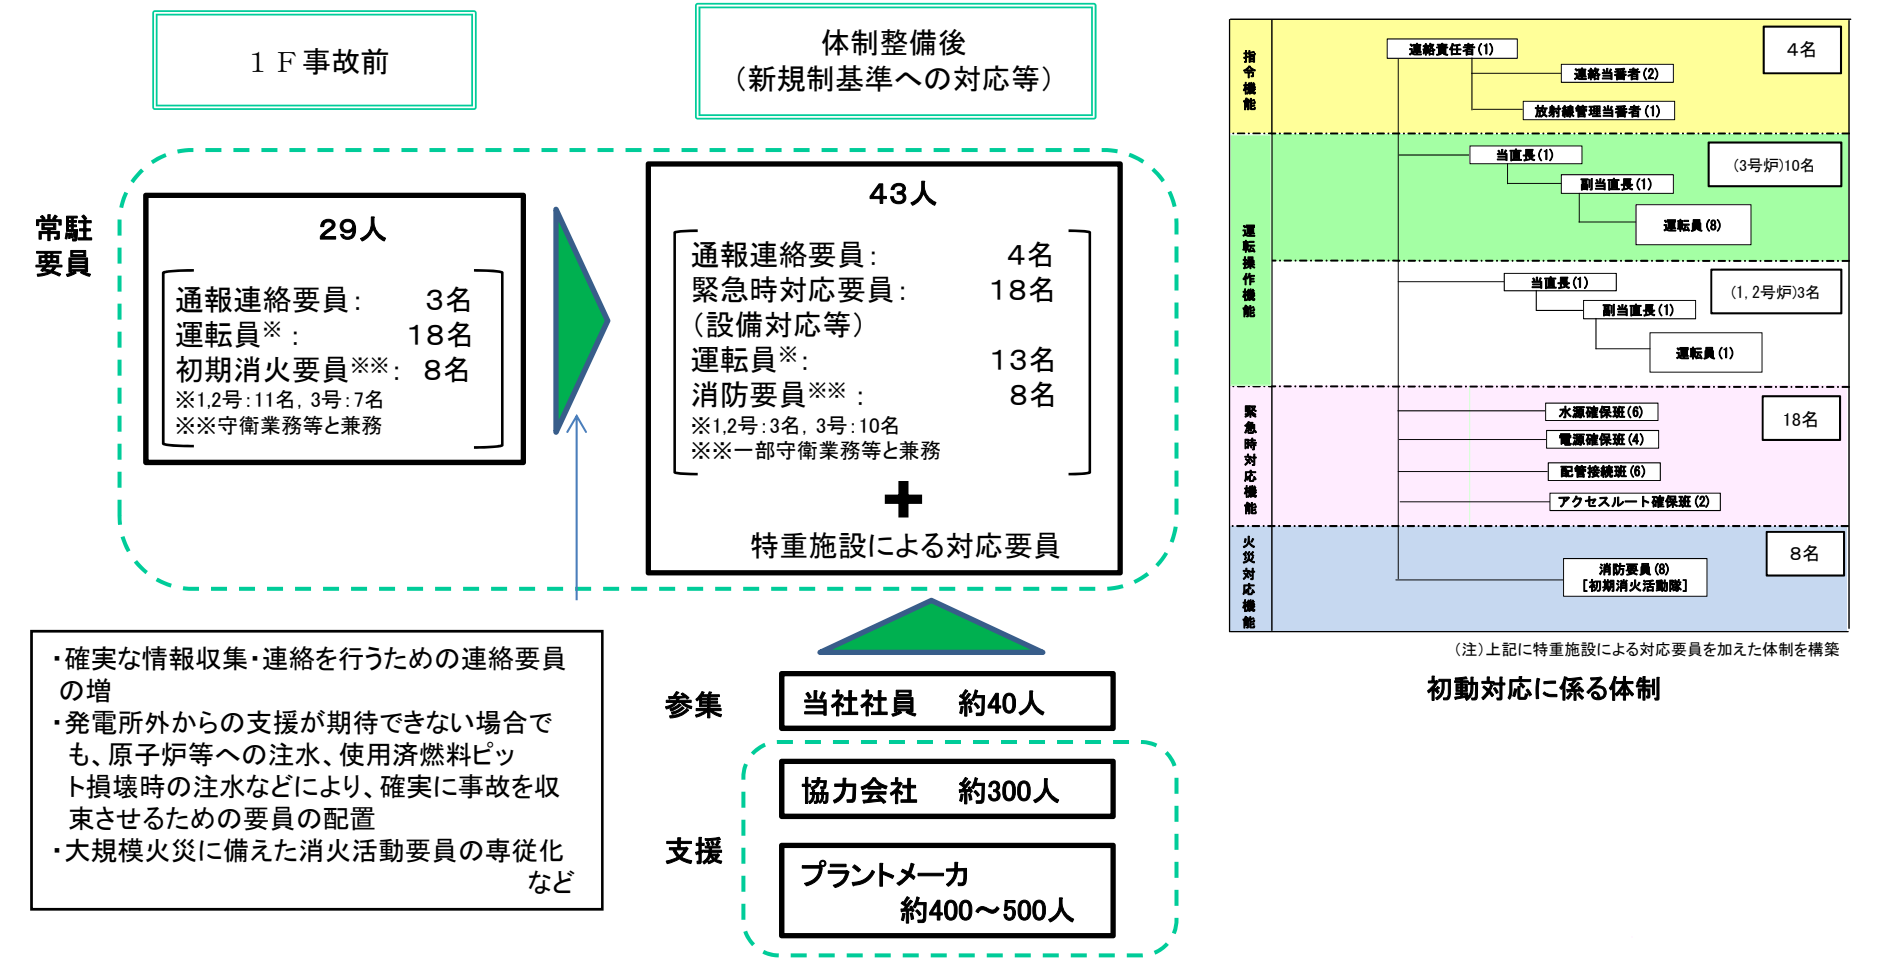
１Ｆ事故前

体制整備後
（新規制基準への対応等）

常駐
要員

29人

通報連絡要員：　3名
運転員※：　18名
初期消火要員※※：　8名
※1,2号：11名，3号：7名
※※守衛業務等と兼務

43人

通報連絡要員：　4名
緊急時対応要員：　18名
（設備対応等）
運転員※：　13名
消防要員※※：　8名
※1,2号：3名，3号：10名
※※一部守衛業務等と兼務

＋

特重施設による対応要員

・確実な情報収集・連絡を行うための連絡要員の増
・発電所外からの支援が期待できない場合でも、原子炉等への注水、使用済燃料ピット損壊時の注水などにより、確実に事故を収束させるための要員の配置
・大規模火災に備えた消火活動要員の専従化
など

参集

当社社員　約40人

支援

協力会社　約300人

プラントメーカ
約400～500人

指令機能

連絡責任者(1)
連絡当番者(2)
放射線管理当番者(1)

4名

運転操作機能

当直長(1)
副当直長(1)
運転員(8)

(3号炉)10名

当直長(1)
副当直長(1)
運転員(1)

(1，2号炉)3名

緊急時対応機能

水源確保班(6)
電源確保班(4)
配管接続班(6)
アクセスルート確保班(2)

18名

火災対応機能

消防要員(8)
[初期消火活動隊]

8名

（注）上記に特重施設による対応要員を加えた体制を構築

初動対応に係る体制